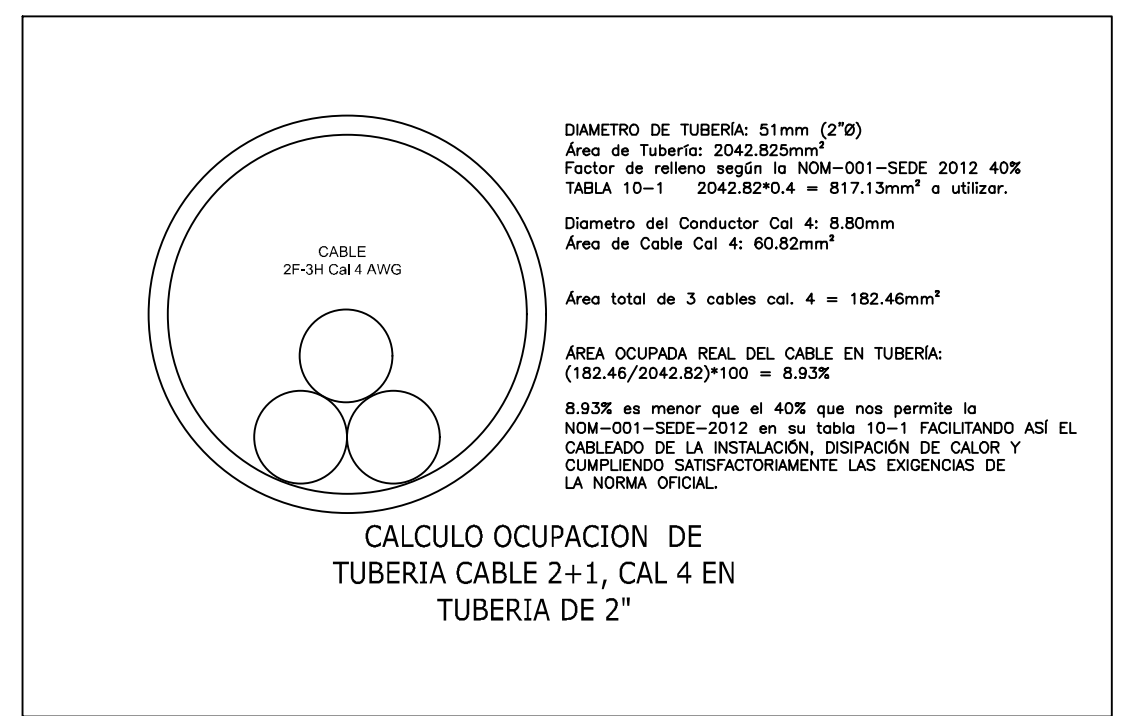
CABLE
2F-3H Cal 4 AWG

DIAMETRO DE TUBERÍA: 51mm (2"Ø)
Área de Tubería: 2042.825mm²
Factor de relleno según la NOM−001−SEDE 2012 40%
TABLA 10−1     2042.82*0.4 = 817.13mm² a utilizar.

Diametro del Conductor Cal 4: 8.80mm
Área de Cable Cal 4: 60.82mm²

Área total de 3 cables cal. 4 = 182.46mm²

ÁREA OCUPADA REAL DEL CABLE EN TUBERÍA:
(182.46/2042.82)*100 = 8.93%

8.93% es menor que el 40% que nos permite la NOM−001−SEDE−2012 en su tabla 10−1 FACILITANDO ASÍ EL CABLEADO DE LA INSTALACIÓN, DISIPACIÓN DE CALOR Y CUMPLIENDO SATISFACTORIAMENTE LAS EXIGENCIAS DE LA NORMA OFICIAL.

CALCULO OCUPACION DE
TUBERIA CABLE 2+1, CAL 4 EN
TUBERIA DE 2"